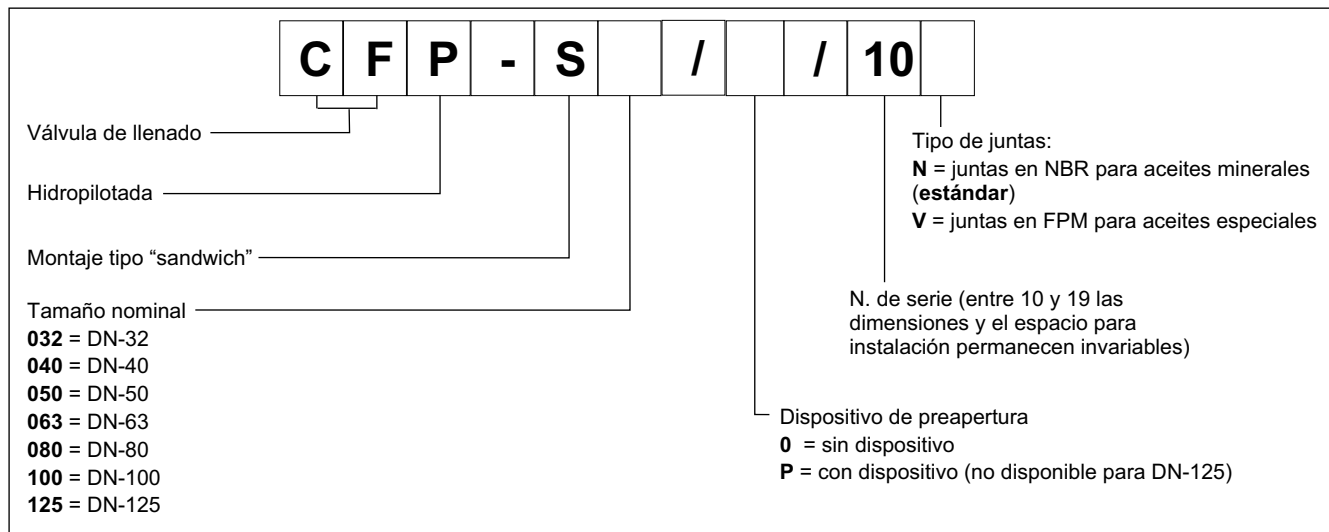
C F P - S / / 10

Válvula de llenado

Hidropilotada

Montaje tipo “sandwich”

Tamaño nominal
**032** = DN-32
**040** = DN-40
**050** = DN-50
**063** = DN-63
**080** = DN-80
**100** = DN-100
**125** = DN-125

Tipo de juntas:
**N** = juntas en NBR para aceites minerales (**estándar**)
**V** = juntas en FPM para aceites especiales

N. de serie (entre 10 y 19 las dimensiones y el espacio para instalación permanecen invariables)

Dispositivo de preapertura
**0** = sin dispositivo
**P** = con dispositivo (no disponible para DN-125)